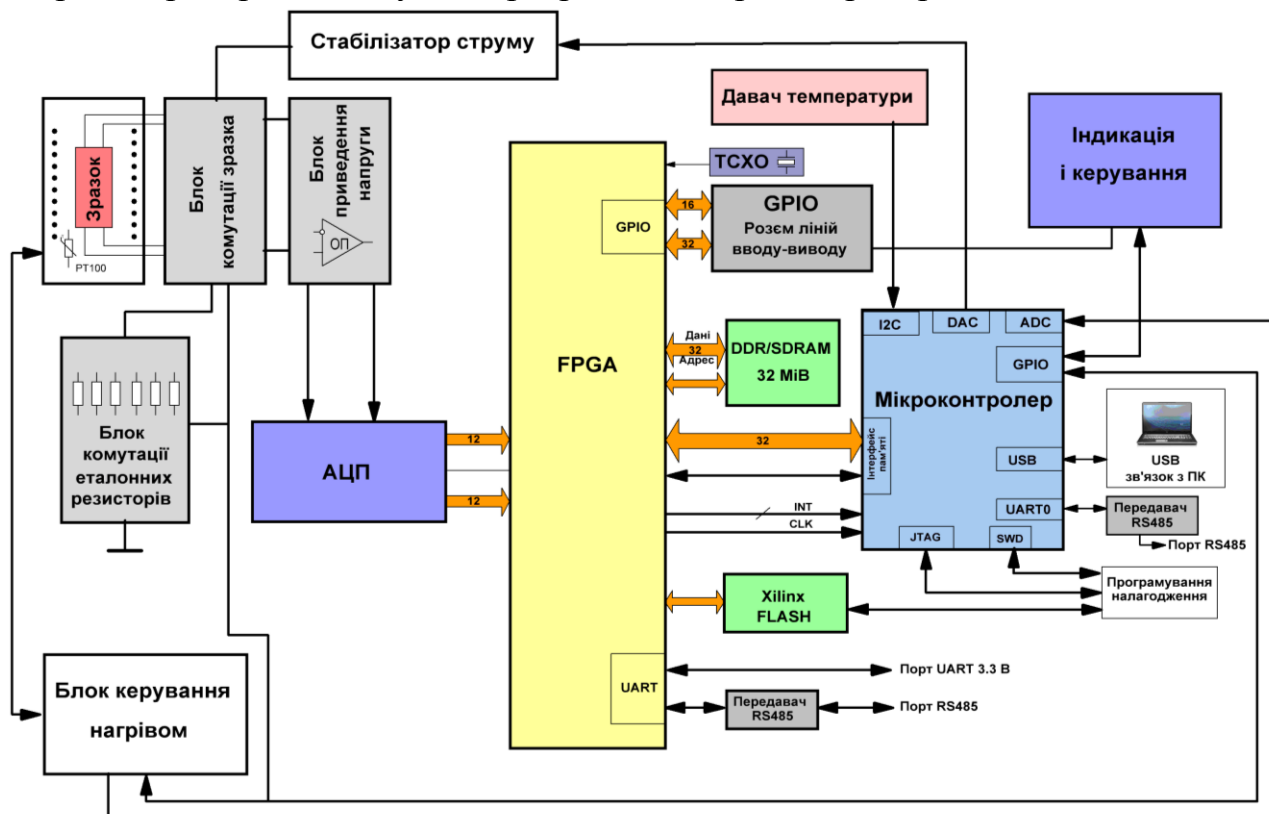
Стабілізатор струму

Давач температури

Індикація
і керування

Зразок

PT100

Блок комутації зразка

Блок приведення напруги

ОП

TCXO

GPIO

16

32

GPIO
Розєм ліній вводу-виводу

FPGA

Дані
32
Адрес

DDR/SDRAM
32 MiB

I2C

DAC

ADC

GPIO

Мікроконтролер

Блок комутації еталонних резисторів

АЦП

12

12

32

Інтерфейс пам'яті

USB

USB
зв'язок з ПК

UART0

Передавач RS485

Порт RS485

INT

CLK

JTAG

SWD

Програмування налагодження

Xilinx
FLASH

UART

Порт UART 3.3 В

Передавач RS485

Порт RS485

Блок керування нагрівом